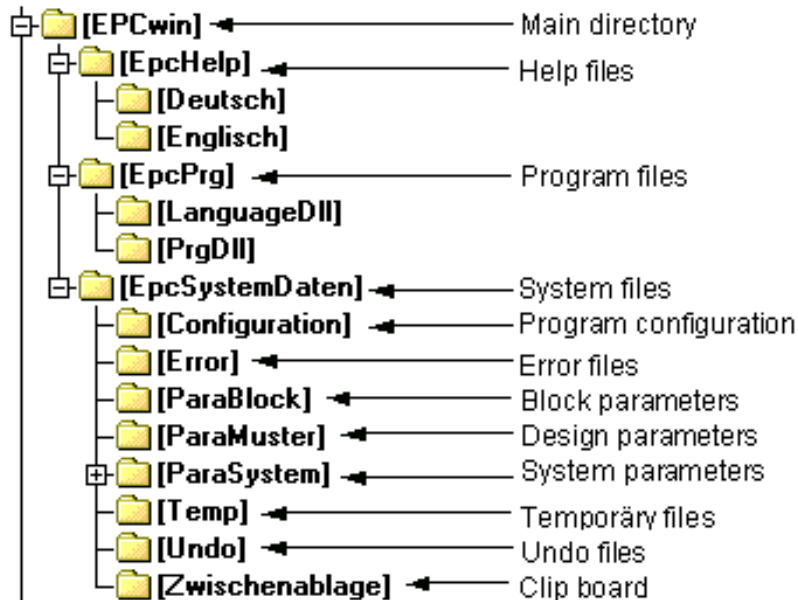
[EPCwin] Main directory
[EpcHelp] Help files
[Deutsch]
[Englisch]
[EpcPrg] Program files
[LanguageDll]
[PrgDll]
[EpcSystemDaten] System files
[Configuration] Program configuration
[Error] Error files
[ParaBlock] Block parameters
[ParaMuster] Design parameters
[ParaSystem] System parameters
[Temp] Temporäry files
[Undo] Undo files
[Zwischenablage] Clip board